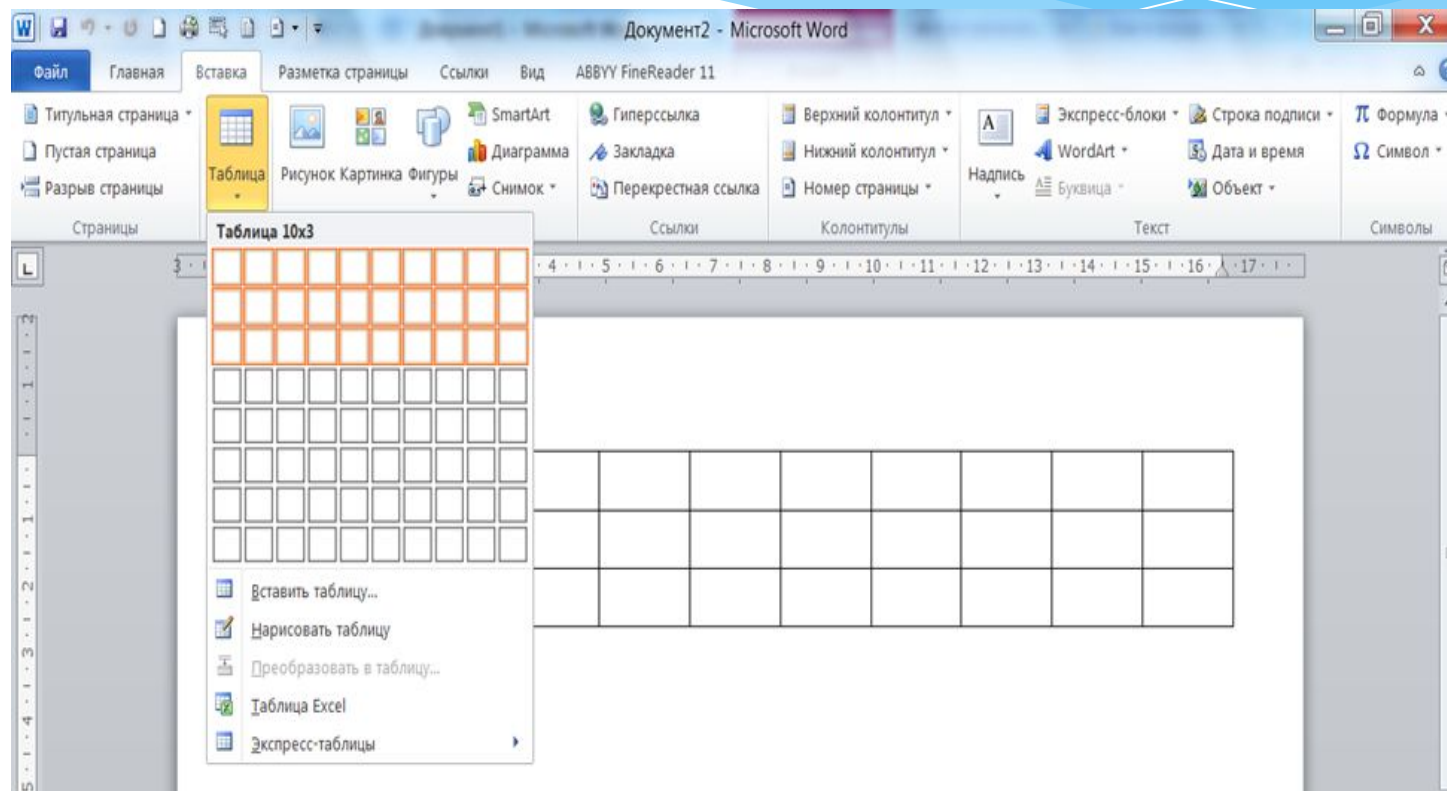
Документ2 - Microsoft Word

Файл Главная Вставка Разметка страницы Ссылки Вид ABBYY FineReader 11

Титульная страница
Пустая страница
Разрыв страницы
Страницы

Таблица

Рисунок Картинка Фигуры

SmartArt
Диаграмма
Снимок

Гиперссылка
Закладка
Перекрестная ссылка
Ссылки

Верхний колонтитул
Нижний колонтитул
Номер страницы
Колонтитулы

Надпись

Экспресс-блоки
WordArt
Буквица

Строка подписи
Дата и время
Объект
Текст

Формула
Символ
Символы

Таблица 10x3

Вставить таблицу...
Нарисовать таблицу
Преобразовать в таблицу...
Таблица Excel
Экспресс-таблицы

4 · 5 · 6 · 7 · 8 · 9 · 10 · 11 · 12 · 13 · 14 · 15 · 16 · 17